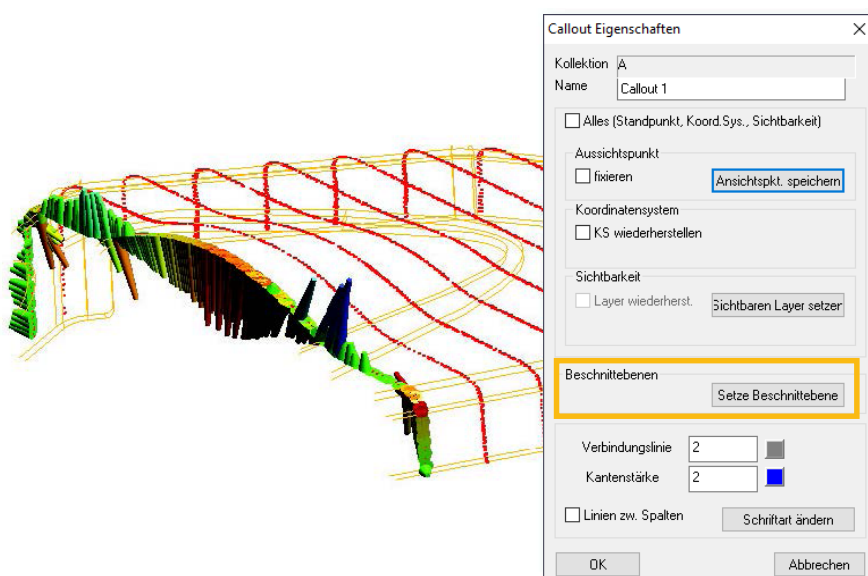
Callout Eigenschaften

Kollektion A

Name Callout 1

Alles (Standpunkt, Koord.Sys., Sichtbarkeit)

Aussichtspunkt

fixieren

Ansichtspkt. speichern

Koordinatensystem

KS wiederherstellen

Sichtbarkeit

Layer wiederherst.

Sichtbaren Layer setzer

Beschnittebenen

Setze Beschnittebene

Verbindungslinie 2

Kantenstärke 2

Linien zw. Spalten

Schriftart ändern

OK

Abbrechen